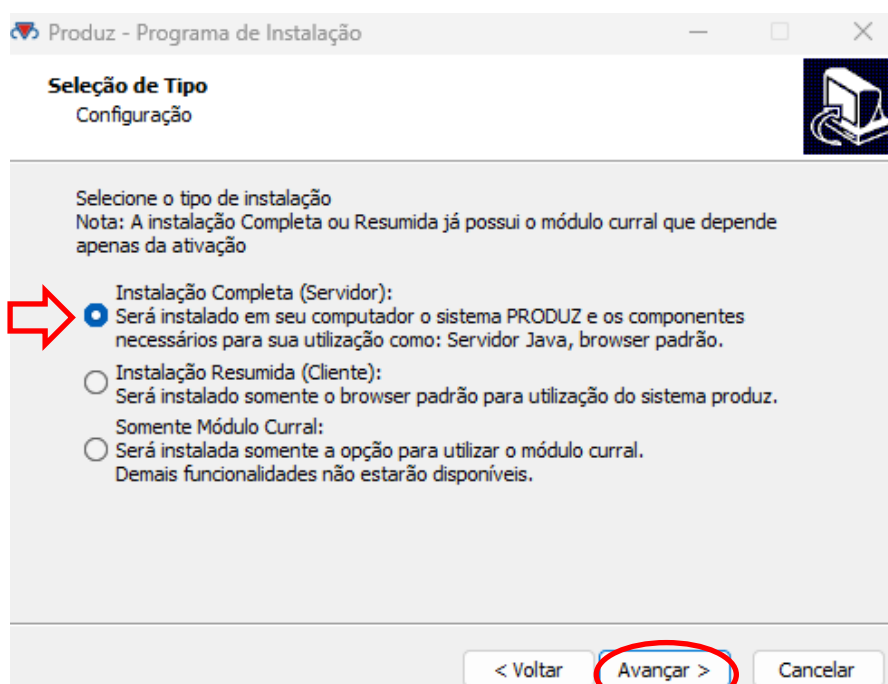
Produz - Programa de Instalação

Seleção de Tipo
Configuração

Selecione o tipo de instalação
Nota: A instalação Completa ou Resumida já possui o módulo curral que depende apenas da ativação

Instalação Completa (Servidor):
Será instalado em seu computador o sistema PRODUZ e os componentes necessários para sua utilização como: Servidor Java, browser padrão.

Instalação Resumida (Cliente):
Será instalado somente o browser padrão para utilização do sistema produz.

Somente Módulo Curral:
Será instalada somente a opção para utilizar o módulo curral.
Demais funcionalidades não estarão disponíveis.

< Voltar
Avançar >
Cancelar